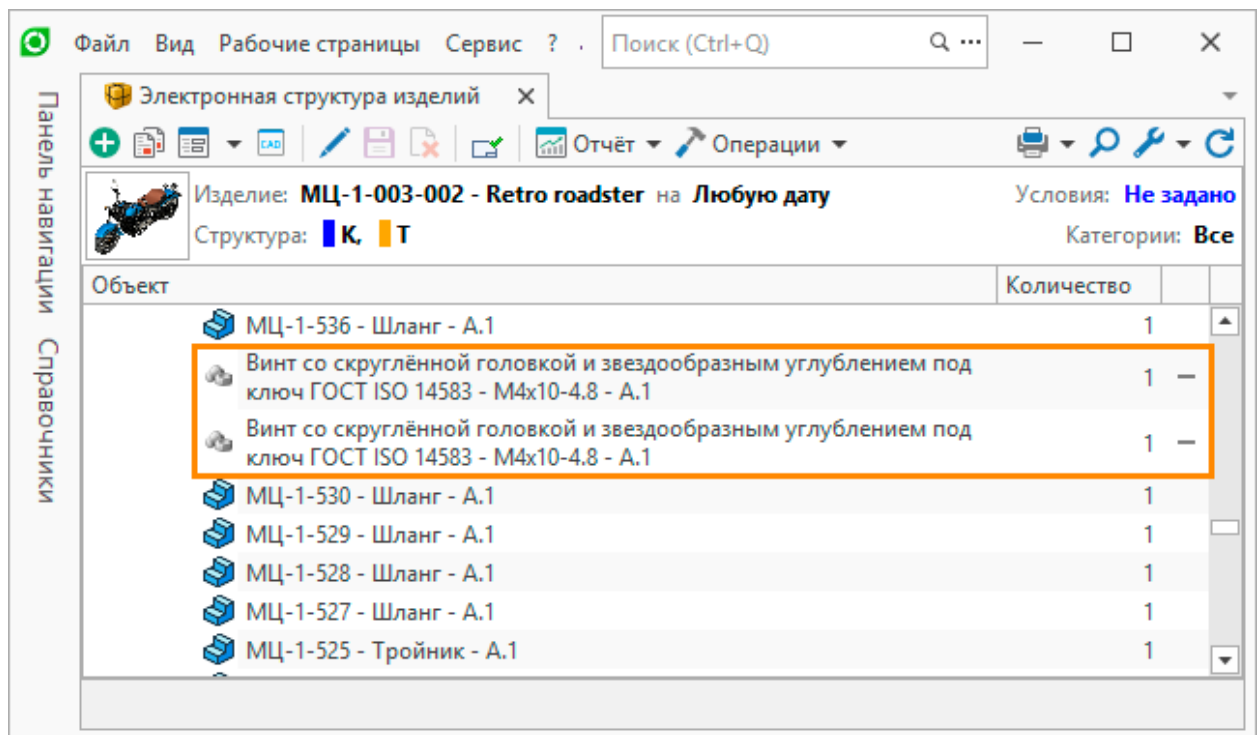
Файл Вид Рабочие страницы Сервис ? Поиск (Ctrl+Q)

Панель навигации Справочники

Электронная структура изделий

CAD Отчёт Операции

Изделие: МЦ-1-003-002 - Retro roadster на Любую дату
Условия: Не задано
Структура: К, Т
Категории: Все

| Объект | Количество |
|---|---|
| МЦ-1-536 - Шланг - А.1 | 1 |
| Винт со скруглённой головкой и звездообразным углублением под ключ ГОСТ ISO 14583 - M4x10-4.8 - А.1 | 1 |
| Винт со скруглённой головкой и звездообразным углублением под ключ ГОСТ ISO 14583 - M4x10-4.8 - А.1 | 1 |
| МЦ-1-530 - Шланг - А.1 | 1 |
| МЦ-1-529 - Шланг - А.1 | 1 |
| МЦ-1-528 - Шланг - А.1 | 1 |
| МЦ-1-527 - Шланг - А.1 | 1 |
| МЦ-1-525 - Тройник - А.1 | 1 |